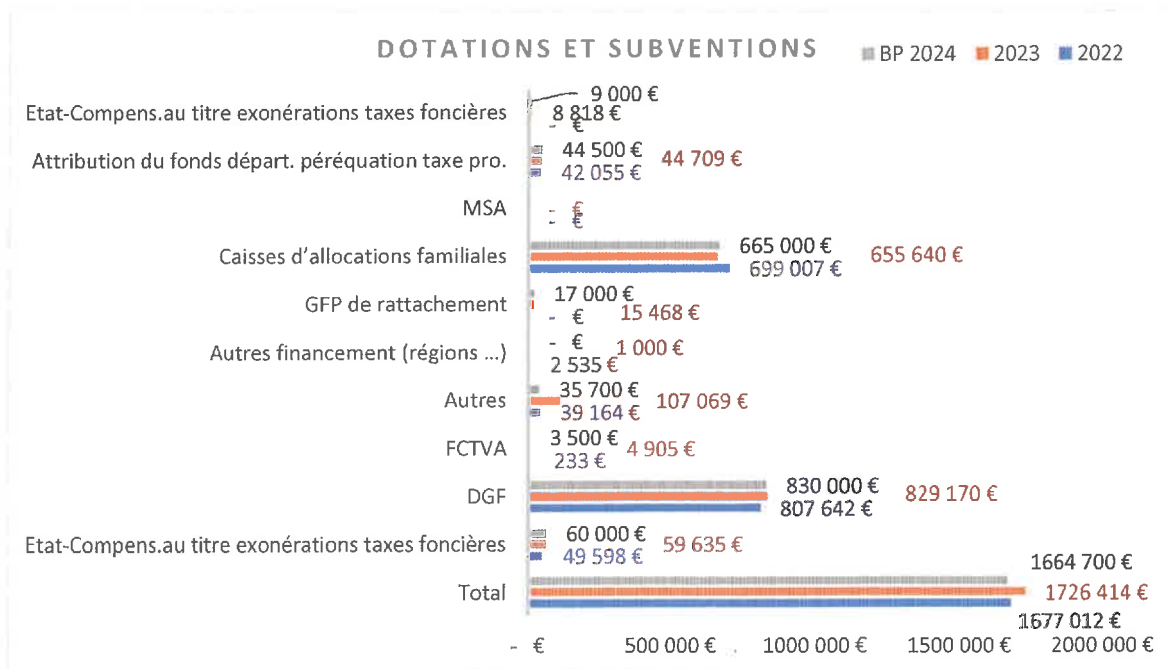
DOTATIONS ET SUBVENTIONS

BP 2024 2023 2022

Etat-Compens.au titre exonérations taxes foncières 9 000 € 8 818 € - €

Attribution du fonds départ. péréquation taxe pro. 44 500 € 44 709 € 42 055 €

MSA - € - €

Caisses d'allocations familiales 665 000 € 655 640 € 699 007 €

GFP de rattachement 17 000 € 15 468 € - €

Autres financement (régions ...) - € 1 000 € 2 535 €

Autres 35 700 € 107 069 € 39 164 €

FCTVA 3 500 € 4 905 € 233 €

DGF 830 000 € 829 170 € 807 642 €

Etat-Compens.au titre exonérations taxes foncières 60 000 € 59 635 € 49 598 €

Total 1664 700 € 1726 414 € 1677 012 €

- € 500 000 € 1000 000 € 1500 000 € 2000 000 €